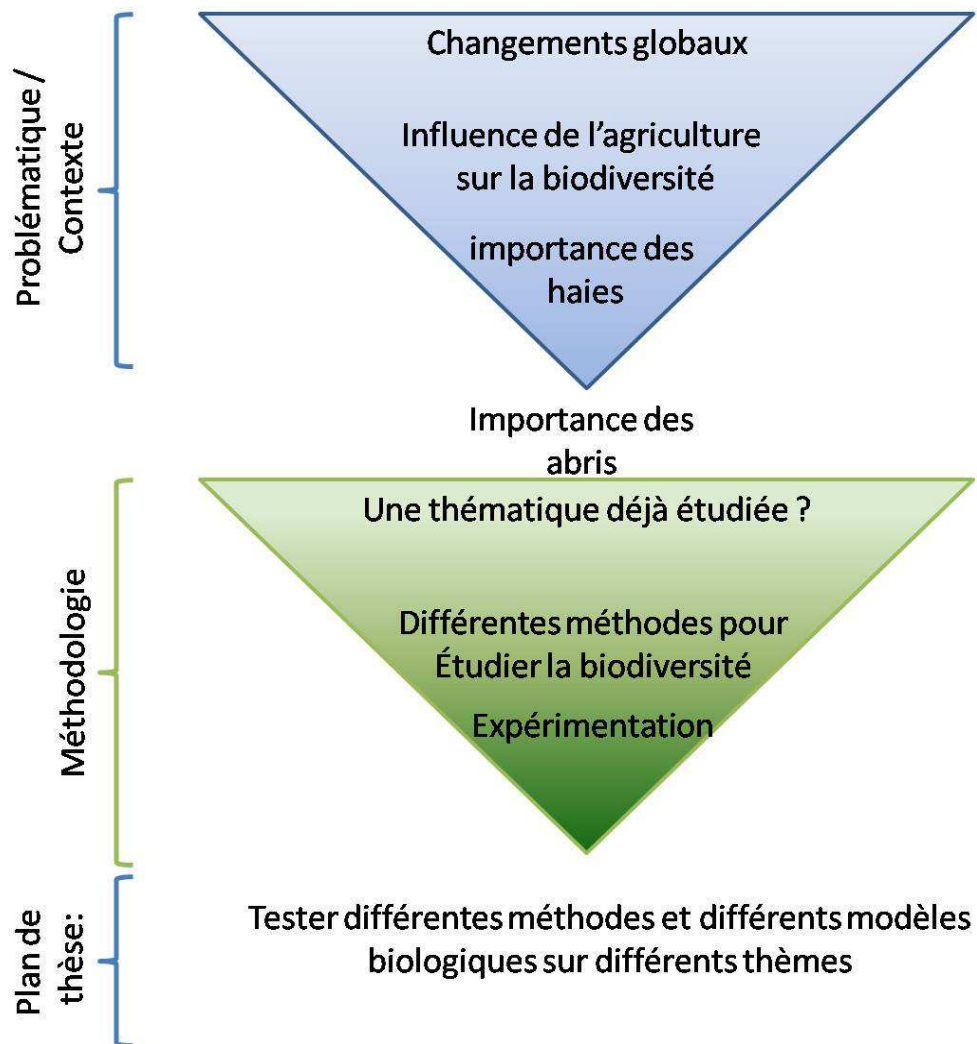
Problématique / Contexte

Changements globaux

Influence de l'agriculture sur la biodiversité

importance des haies

Importance des abris

Méthodologie

Une thématique déjà étudiée ?

Différentes méthodes pour Étudier la biodiversité

Expérimentation

Plan de thèse:

Tester différentes méthodes et différents modèles biologiques sur différents thèmes